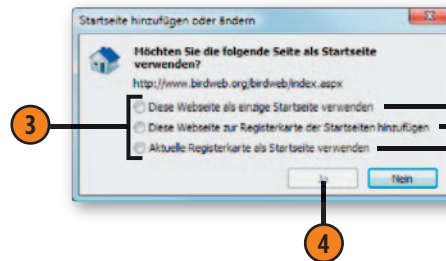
Startseite hinzufügen oder ändern

Möchten Sie die folgende Seite als Startseite verwenden?

http://www.birdweb.org/birdweb/index.aspx

3

Diese Webseite als einzige Startseite verwenden

Diese Webseite zur Registerkarte der Startseiten hinzufügen

Aktuelle Registerkarte als Startseite verwenden

Ja

Nein

4